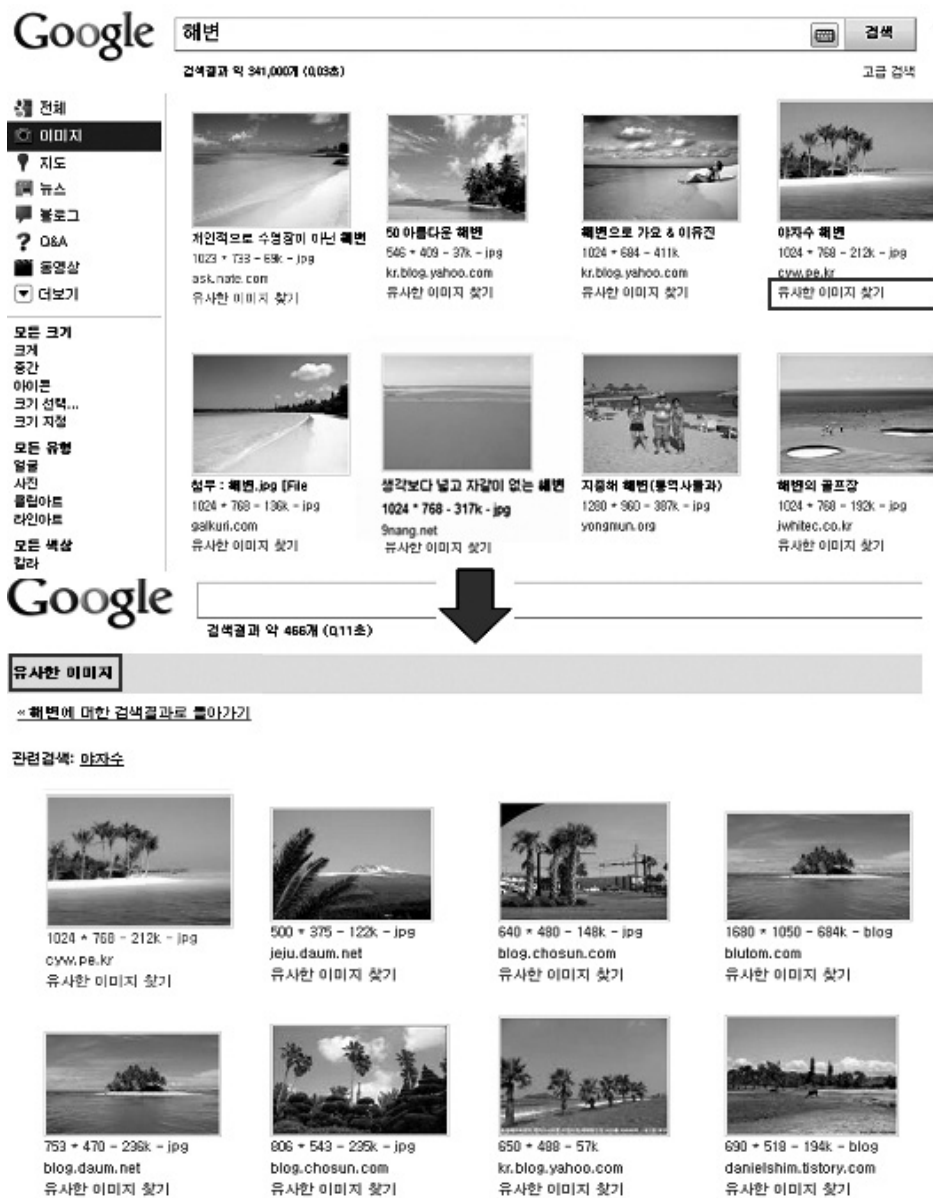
Google 해변 검색

검색결과 약 341,000개 (0.03초)

고급 검색

전체
이미지
지도
뉴스
블로그
Q&A
동영상
더보기

모든 크기
크게
중간
아이콘
크기 선택...
크기 지정

모든 유형
얼굴
사진
클립아트
라인아트

모든 색상
칼라

저인적으로 수영장이 아닌 해변
1023 × 733 - 69k - jpg
ask.nate.com
유사한 이미지 찾기

50 아름다운 해변
546 × 409 - 37k - jpg
kr.blog.yahoo.com
유사한 이미지 찾기

해변으로 가요 & 이유진
1024 × 684 - 411k
kr.blog.yahoo.com
유사한 이미지 찾기

야자수 해변
1024 × 768 - 212k - jpg
cyw.pe.kr
유사한 이미지 찾기

첨부 : 해변.jpg [File
1024 × 768 - 136k - jpg
galkuri.com
유사한 이미지 찾기

생각보다 넓고 자갈이 없는 해변
1024 × 768 - 317k - jpg
9nang.net
유사한 이미지 찾기

지중해 해변(통역사들과)
1280 × 960 - 387k - jpg
yongmun.org

해변의 골프장
1024 × 768 - 192k - jpg
jwhitec.co.kr
유사한 이미지 찾기

Google

검색결과 약 466개 (0.11초)

유사한 이미지

« 해변에 대한 검색결과로 돌아가기

관련검색: 야자수

1024 × 768 - 212k - jpg
cyw.pe.kr
유사한 이미지 찾기

500 × 375 - 122k - jpg
jeju.daum.net
유사한 이미지 찾기

640 × 480 - 148k - jpg
blog.chosun.com
유사한 이미지 찾기

1680 × 1050 - 684k - blog
blutom.com
유사한 이미지 찾기

753 × 470 - 236k - jpg
blog.daum.net
유사한 이미지 찾기

806 × 543 - 235k - jpg
blog.chosun.com
유사한 이미지 찾기

650 × 488 - 57k
kr.blog.yahoo.com
유사한 이미지 찾기

690 × 518 - 194k - blog
danielshim.tistory.com
유사한 이미지 찾기